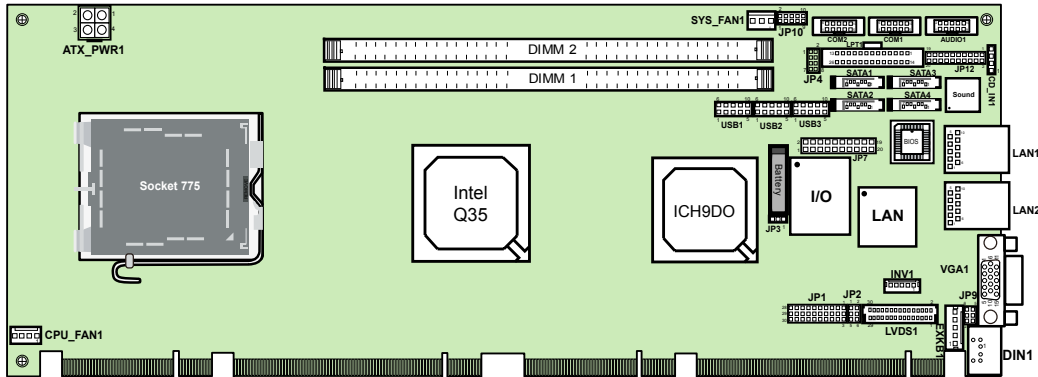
ATX_PWR1
SYS_FAN1
JP10
COM2
COM1
AUDIO1
LPT1
JP4
JP12
CD_IN1
DIMM 2
DIMM 1
SATA1
SATA3
SATA2
SATA4
Sound
USB1
USB2
USB3
BIOS
JP7
LAN1
LAN2
Socket 775
Intel
Q35
ICH9DO
Battery
I/O
LAN
JP3
VGA1
INV1
JP1
JP2
JP9
LVDS1
EXKB1
DIN1
CPU_FAN1